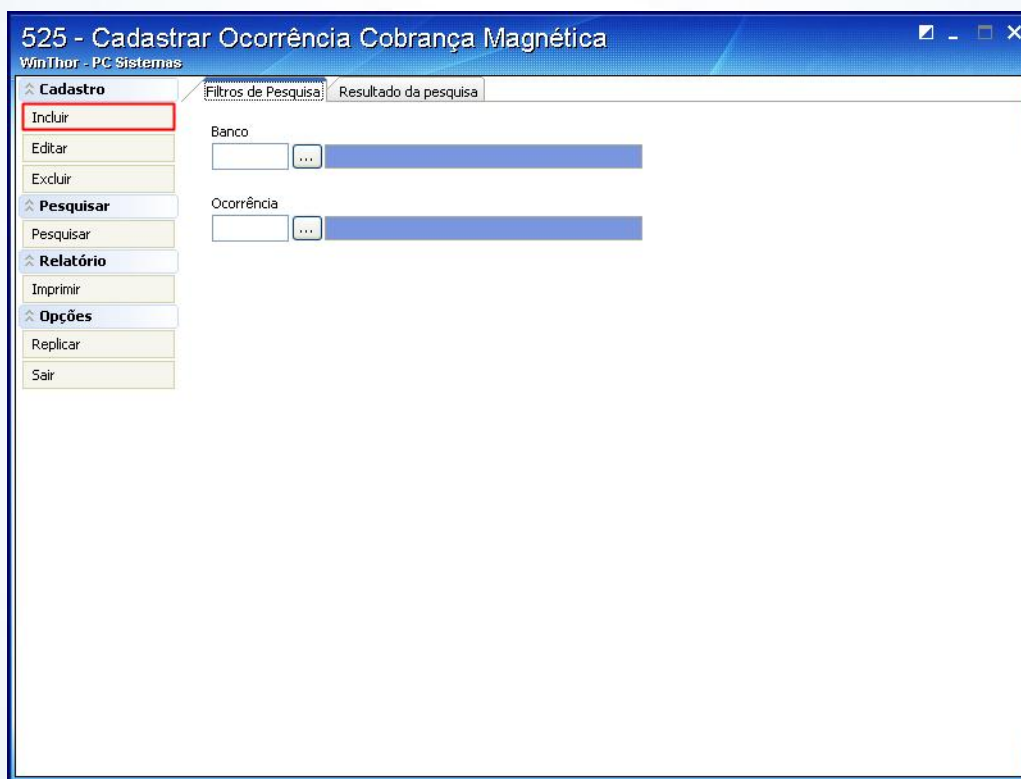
525 - Cadastrar Ocorrência Cobrança Magnética
WinThor - PC Sistemas

Cadastro
Incluir
Editar
Excluir
Pesquisar
Pesquisar
Relatório
Imprimir
Opções
Replicar
Sair

Filtros de Pesquisa
Resultado da pesquisa

Banco
...

Ocorrência
...